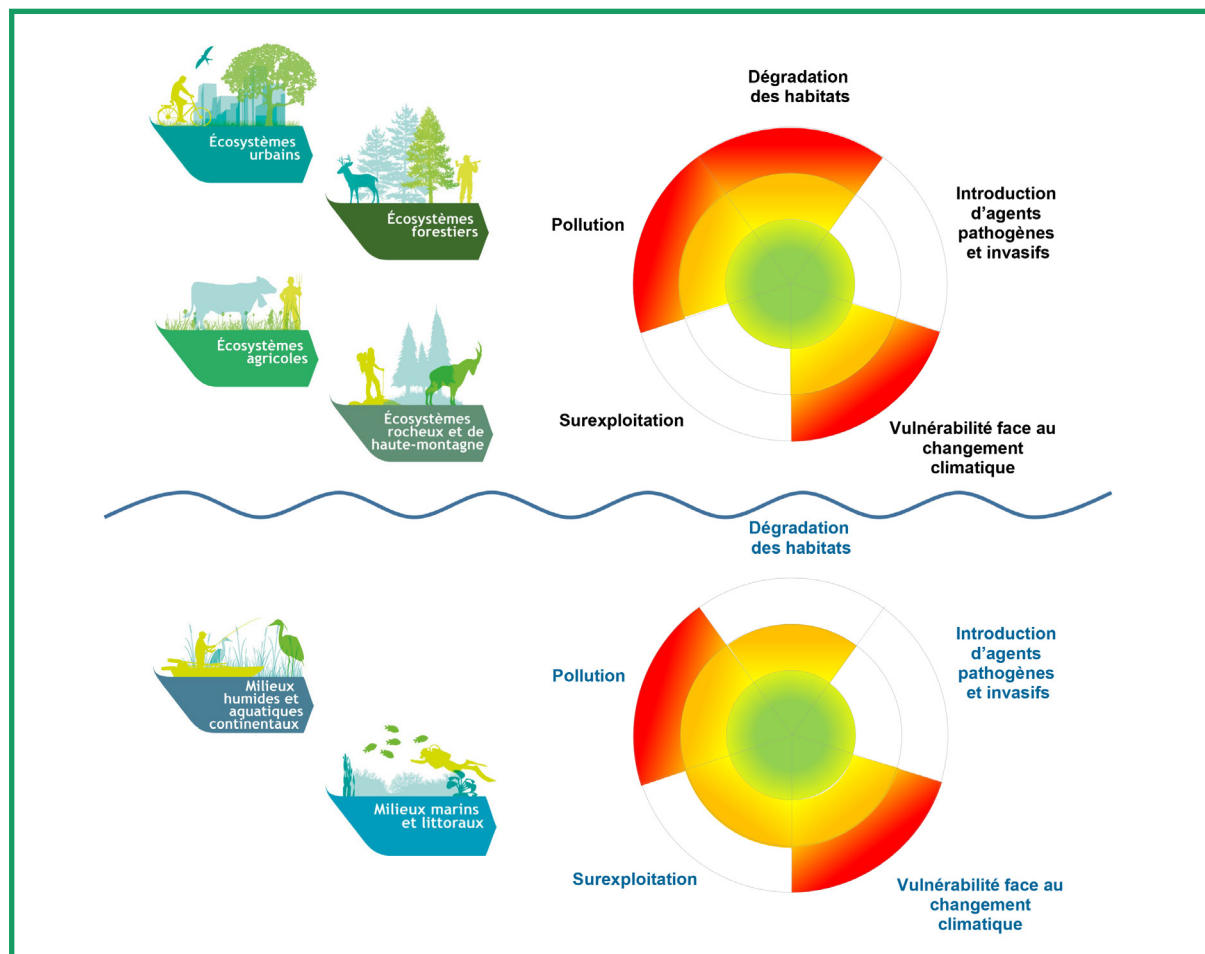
Écosystèmes urbains

Écosystèmes forestiers

Écosystèmes agricoles

Écosystèmes rocheux et de haute-montagne

Dégradation des habitats

Introduction d'agents pathogènes et invasifs

Pollution

Surexploitation

Vulnérabilité face au changement climatique

Milieux humides et aquatiques continentaux

Milieux marins et littoraux

Dégradation des habitats

Introduction d'agents pathogènes et invasifs

Pollution

Surexploitation

Vulnérabilité face au changement climatique